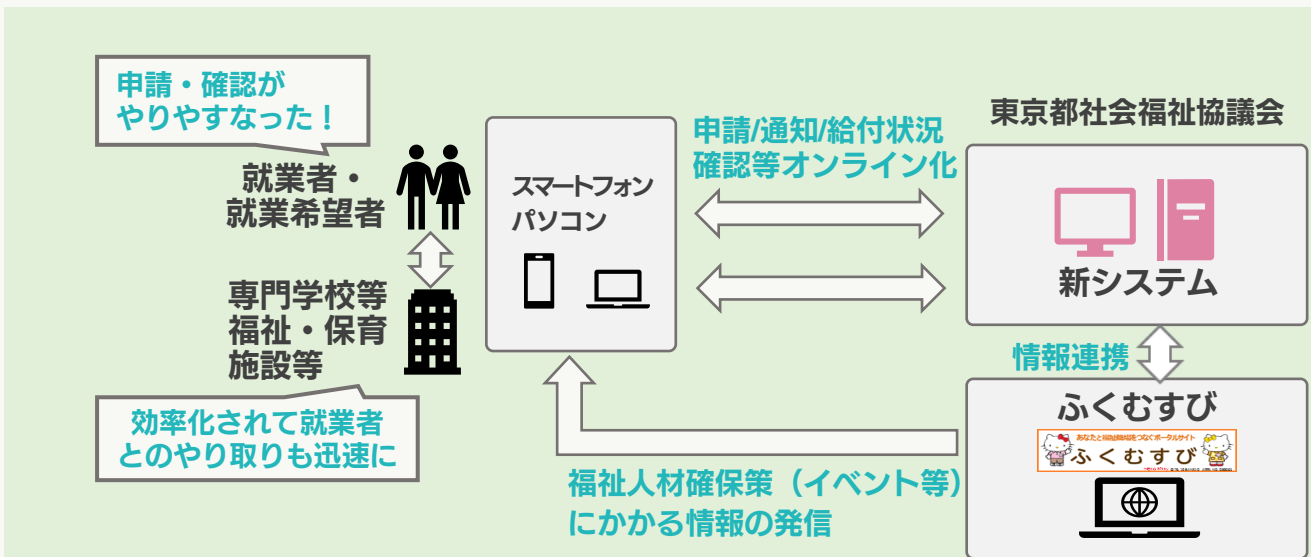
申請・確認が
やりやすなった！

就業者・
就業希望者

専門学校等
福祉・保育
施設等

効率化されて就業者
とのやり取りも迅速に

スマートフォン
パソコン

申請/通知/給付状況
確認等オンライン化

東京都社会福祉協議会

新システム

情報連携

ふくむすび

あなたと福祉職場をつなぐポータルサイト
ふくむすび

福祉人材確保策（イベント等）
にかかる情報の発信